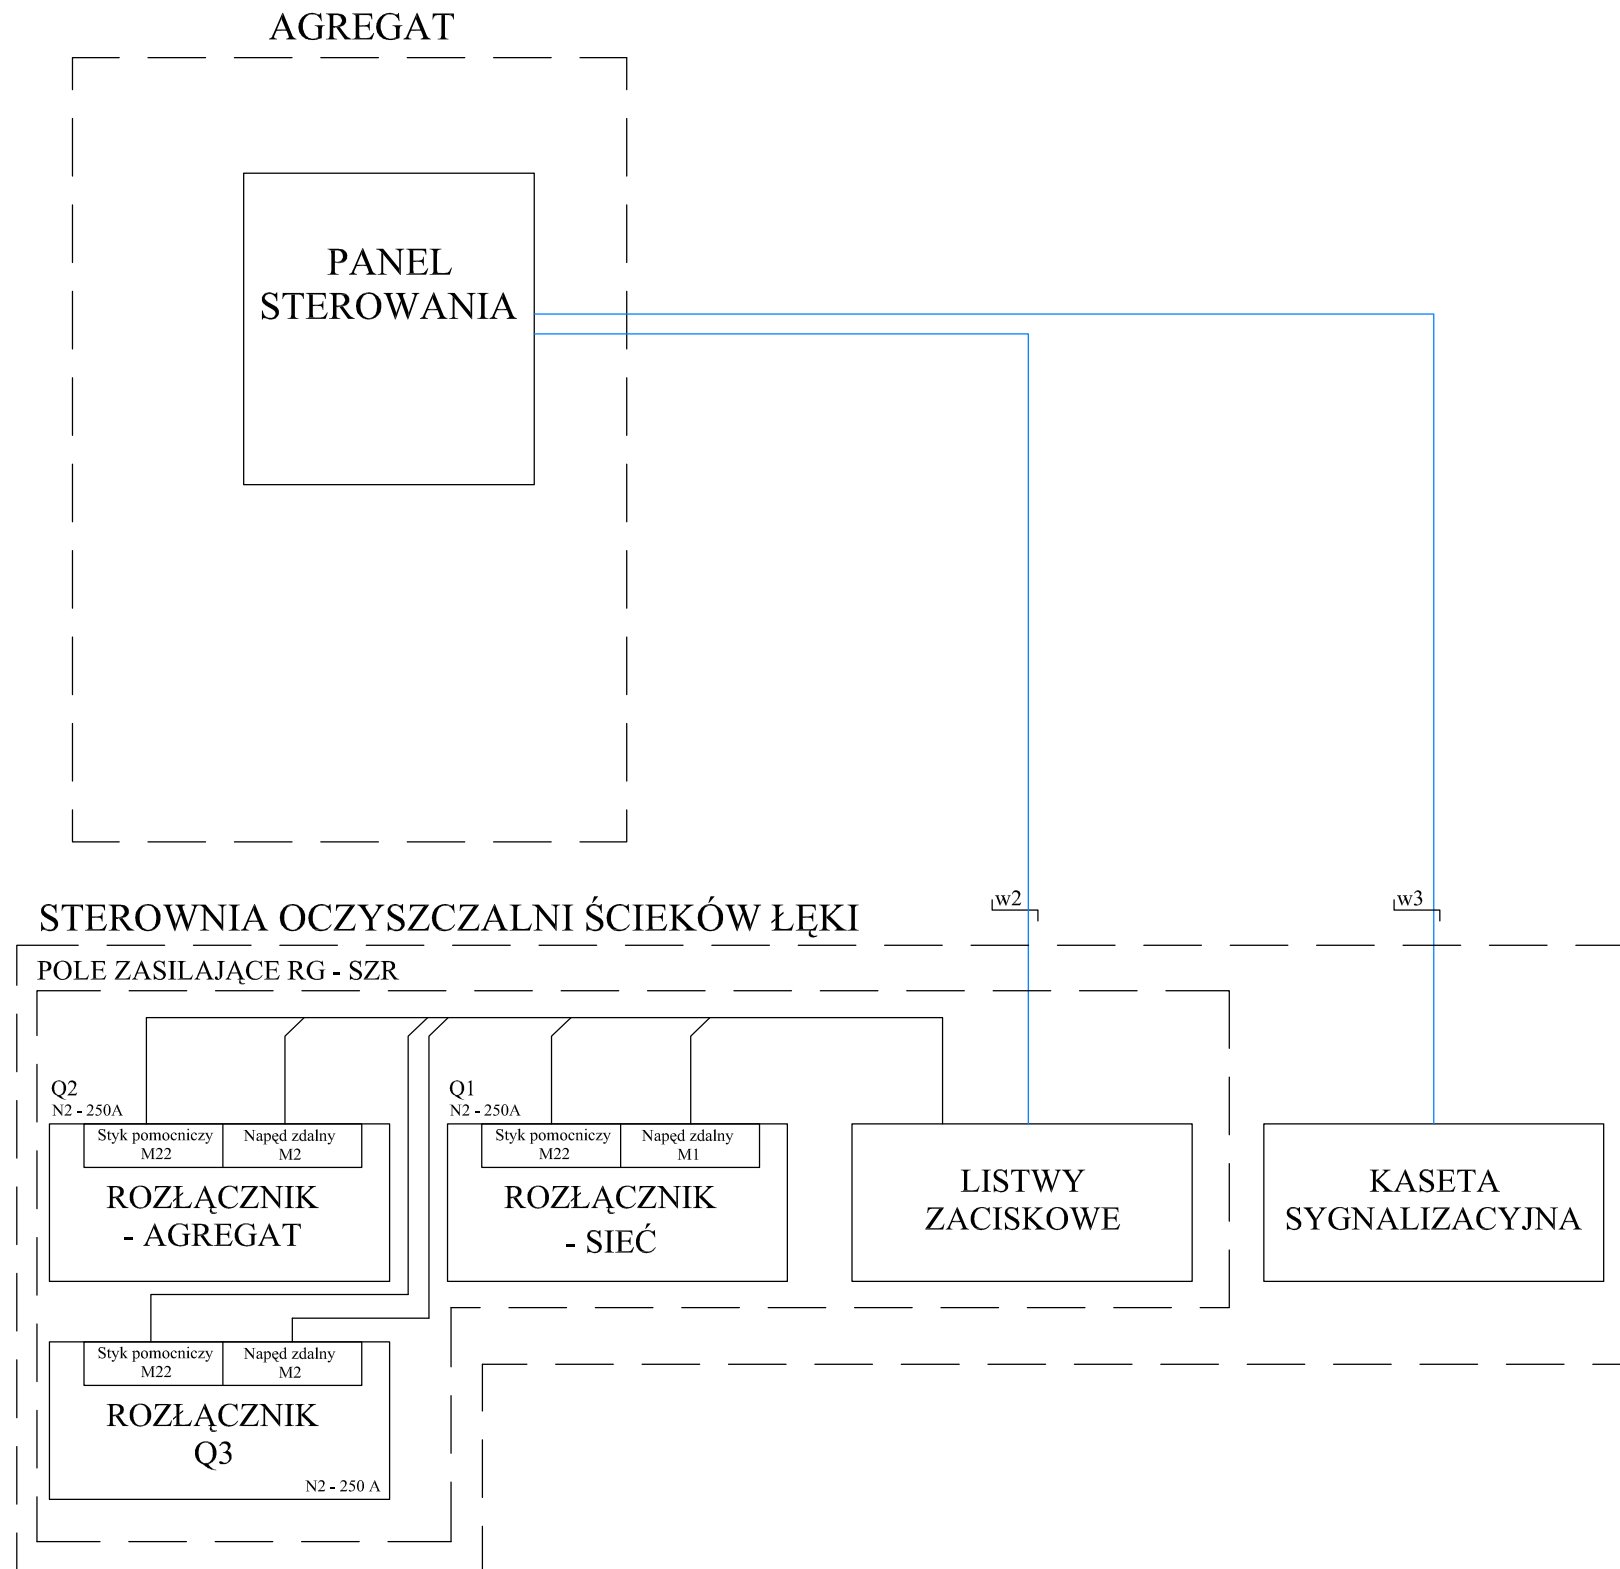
AGREGAT

PANEL STEROWANIA

w2

w3

STEROWNIA OCZYSZCZALNI ŚCIEKÓW ŁĘKI

POLE ZASILAJĄCE RG - SZR

Q2
N2 - 250A

Styk pomocniczy M22

Napęd zdalny M2

ROZŁĄCZNIK - AGREGAT

Q1
N2 - 250A

Styk pomocniczy M22

Napęd zdalny M1

ROZŁĄCZNIK - SIEĆ

LISTWY ZACISKOWE

KASETA SYGNALIZACYJNA

Styk pomocniczy M22

Napęd zdalny M2

ROZŁĄCZNIK Q3

N2 - 250 A